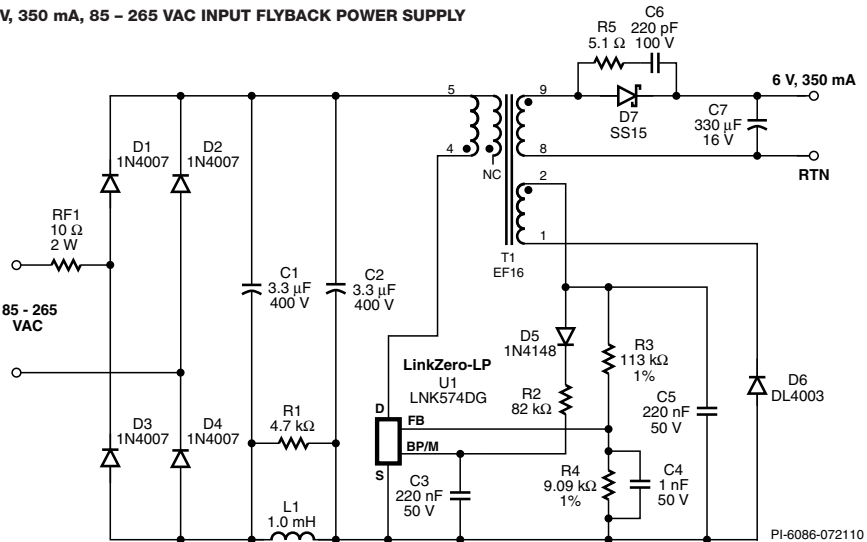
V, 350 mA, 85 – 265 VAC INPUT FLYBACK POWER SUPPLY

R5
5.1 Ω

C6
220 pF
100 V

6 V, 350 mA

5
9

D7
SS15

C7
330 µF
16 V

4
8

RTN

NC

2

1

T1
EF16

D1
1N4007

D2
1N4007

RF1
10 Ω
2 W

C1
3.3 µF
400 V

C2
3.3 µF
400 V

85 - 265
VAC

D5
1N4148

R3
113 kΩ
1%

D6
DL4003

LinkZero-LP
U1
LNK574DG

R2
82 kΩ

C5
220 nF
50 V

D
FB
BP/M
S

D3
1N4007

D4
1N4007

R1
4.7 kΩ

R4
9.09 kΩ
1%

C4
1 nF
50 V

C3
220 nF
50 V

L1
1.0 mH

PI-6086-072110